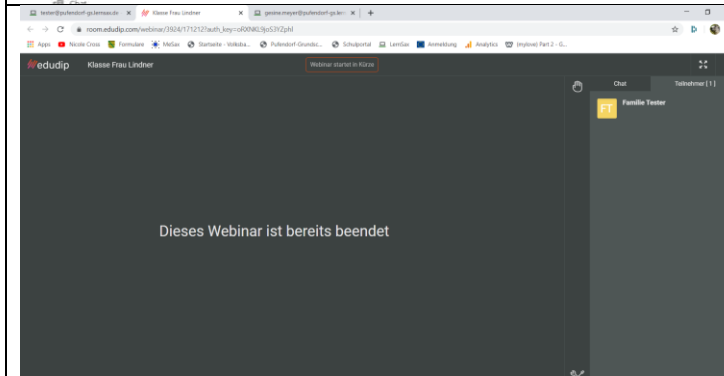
Chat

tester@pufendorf-gs.lernsax.de × Klasse Frau Lindner × gesine.mayer@pufendorf-gs.le × +

room.edudip.com/webinar/3924/171212?auth_key=oRXNKL9joS3YZphl

Apps Nicole Cross Formulare MeSax Startseite - Volksba... Pufendorf-Grundsc... Schulportal LernSax Anmeldung Analytics (mylove) Part 2 - G...

edudip Klasse Frau Lindner

Webinar startet in Kürze

Chat Teilnehmer [1]

FT Familie Tester

Dieses Webinar ist bereits beendet